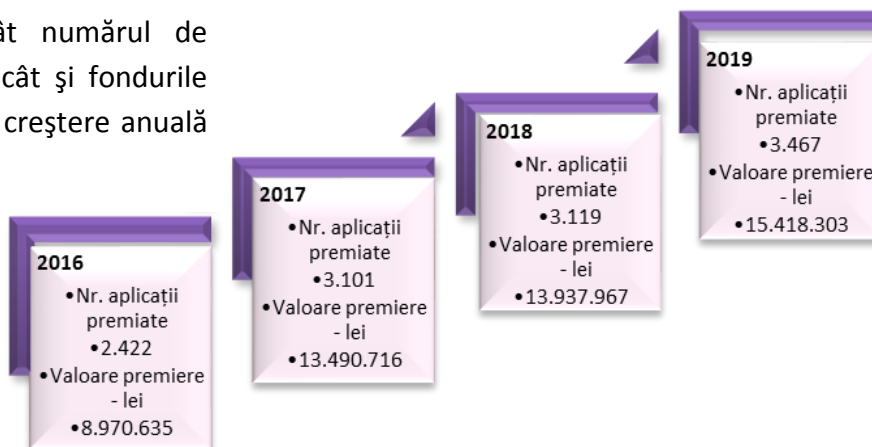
ât numărul de
cât şi fondurile
creştere anuală

2016
•Nr. aplicații premiate
•2.422
•Valoare premiere - lei
•8.970.635

2017
•Nr. aplicații premiate
•3.101
•Valoare premiere - lei
•13.490.716

2018
•Nr. aplicații premiate
•3.119
•Valoare premiere - lei
•13.937.967

2019
•Nr. aplicații premiate
•3.467
•Valoare premiere - lei
•15.418.303